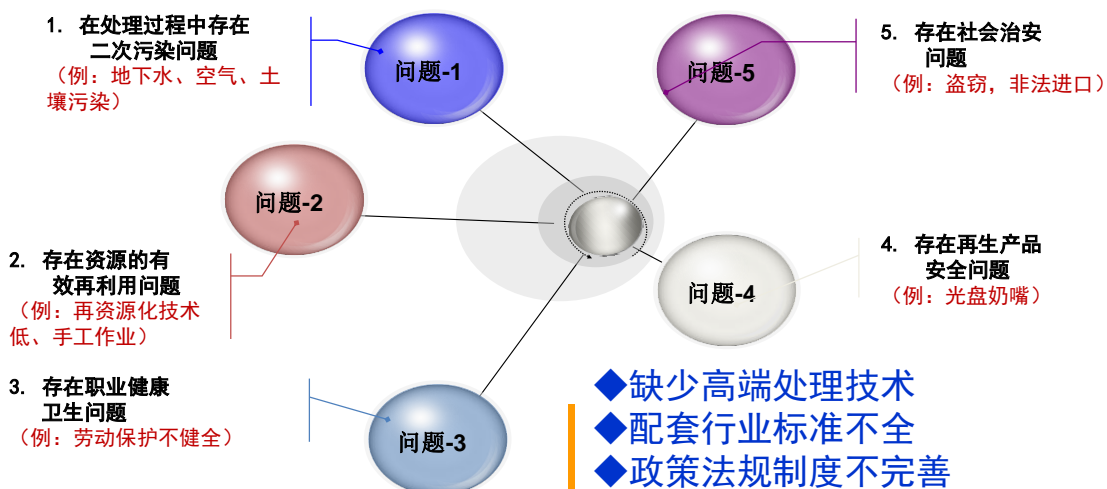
1. 在处理过程中存在二次污染问题
（例：地下水、空气、土壤污染）

问题-1

5. 存在社会治安问题
（例：盗窃，非法进口）

问题-5

问题-2

2. 存在资源的有效再利用问题
（例：再资源化技术低、手工作业）

4. 存在再生产品安全问题
（例：光盘奶嘴）

问题-4

3. 存在职业健康卫生问题
（例：劳动保护不健全）

问题-3

◆缺少高端处理技术
◆配套行业标准不全
◆政策法规制度不完善